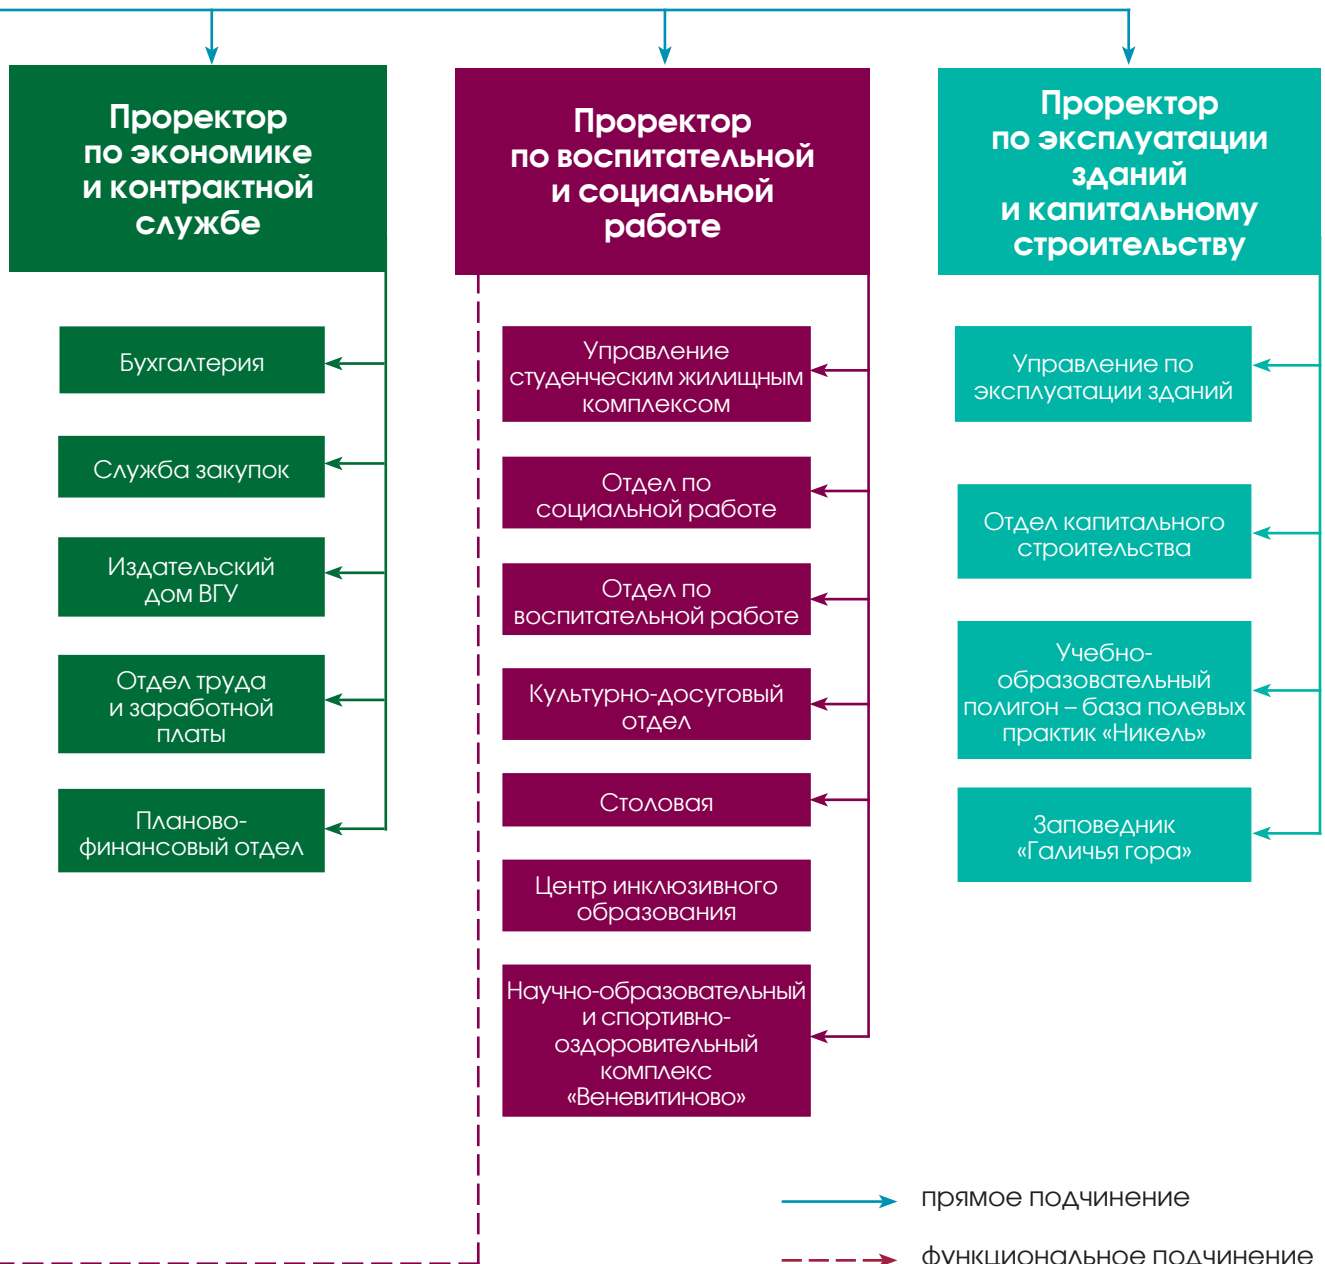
Проректор по экономике и контрактной службе

Бухгалтерия

Служба закупок

Издательский дом ВГУ

Отдел труда и заработной платы

Планово-финансовый отдел

Проректор по воспитательной и социальной работе

Управление студенческим жилищным комплексом

Отдел по социальной работе

Отдел по воспитательной работе

Культурно-досуговый отдел

Столовая

Центр инклюзивного образования

Научно-образовательный и спортивно-оздоровительный комплекс «Веневитиново»

Проректор по эксплуатации зданий и капитальному строительству

Управление по эксплуатации зданий

Отдел капитального строительства

Учебно-образовательный полигон – база полевых практик «Никель»

Заповедник «Галичья гора»

прямое подчинение

функциональное подчинение